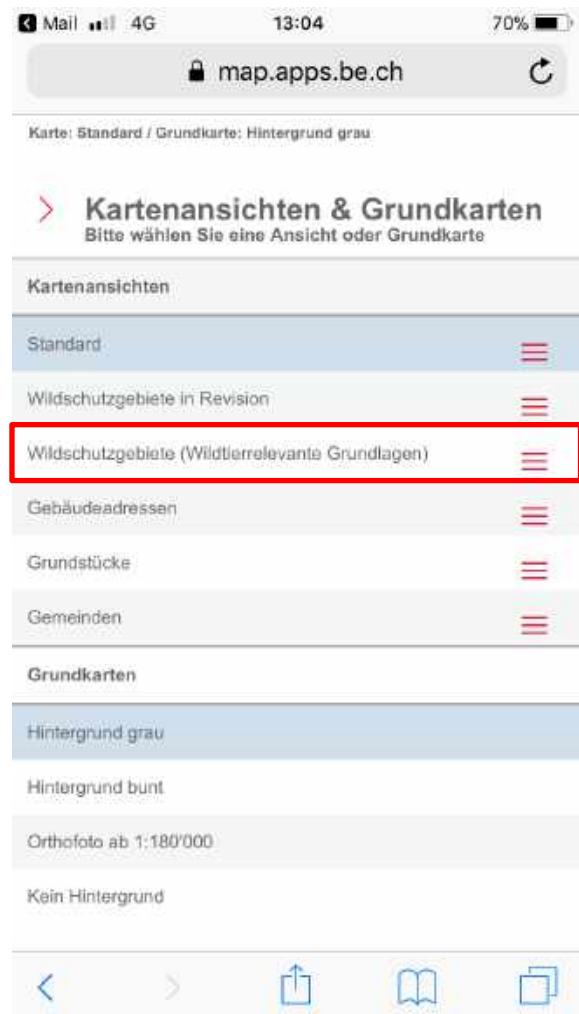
◀ Mail 4G 13:04 70%

map.apps.be.ch

Karte: Standard / Grundkarte: Hintergrund grau

Kartenansichten & Grundkarten
Bitte wählen Sie eine Ansicht oder Grundkarte

Kartenansichten

Standard

Wildschutzgebiete in Revision

Wildschutzgebiete (Wildtierrelevante Grundlagen)

Gebäudeadressen

Grundstücke

Gemeinden

Grundkarten

Hintergrund grau

Hintergrund bunt

Orthofoto ab 1:180'000

Kein Hintergrund